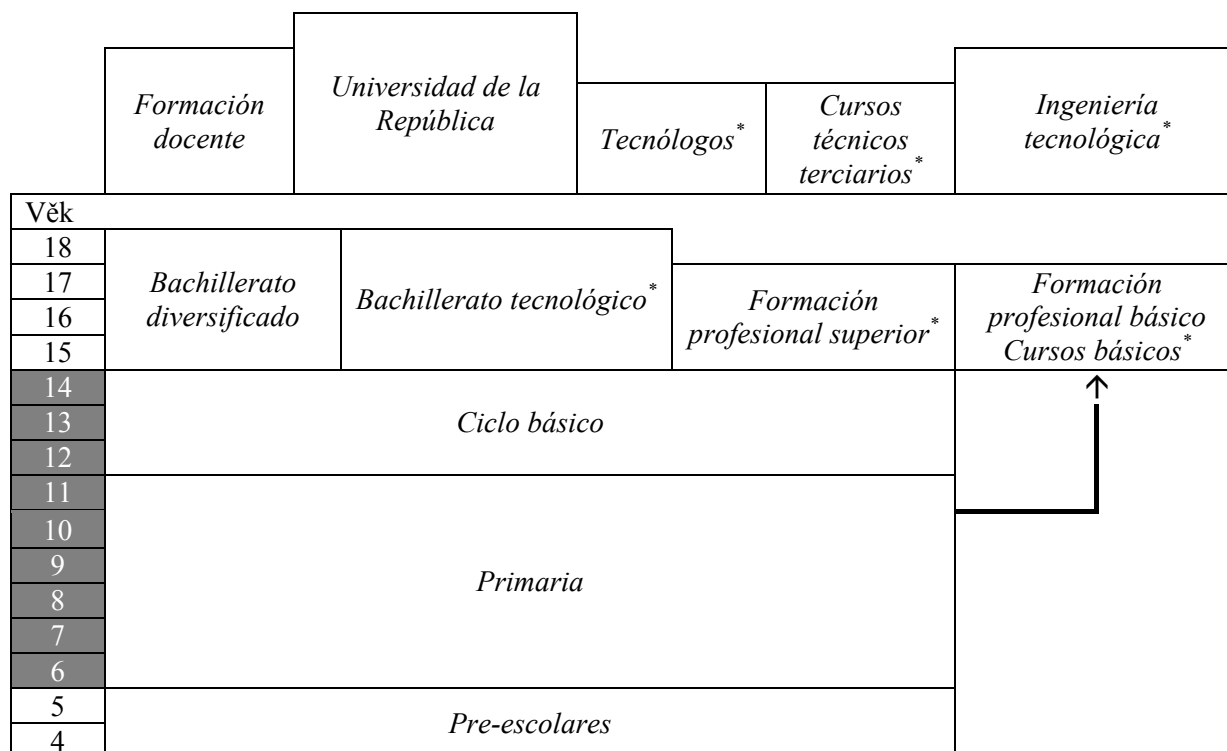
Formación docente

Universidad de la República

Tecnólogos*

Cursos técnicos terciarios*

Ingeniería tecnológica*

Věk
18
17
16
15

Bachillerato diversificado

Bachillerato tecnológico*

Formación profesional superior*

Formación profesional básico
Cursos básicos*

14
13
12

Ciclo básico

11
10
9
8
7
6

Primaria

5
4

Pre-escolares